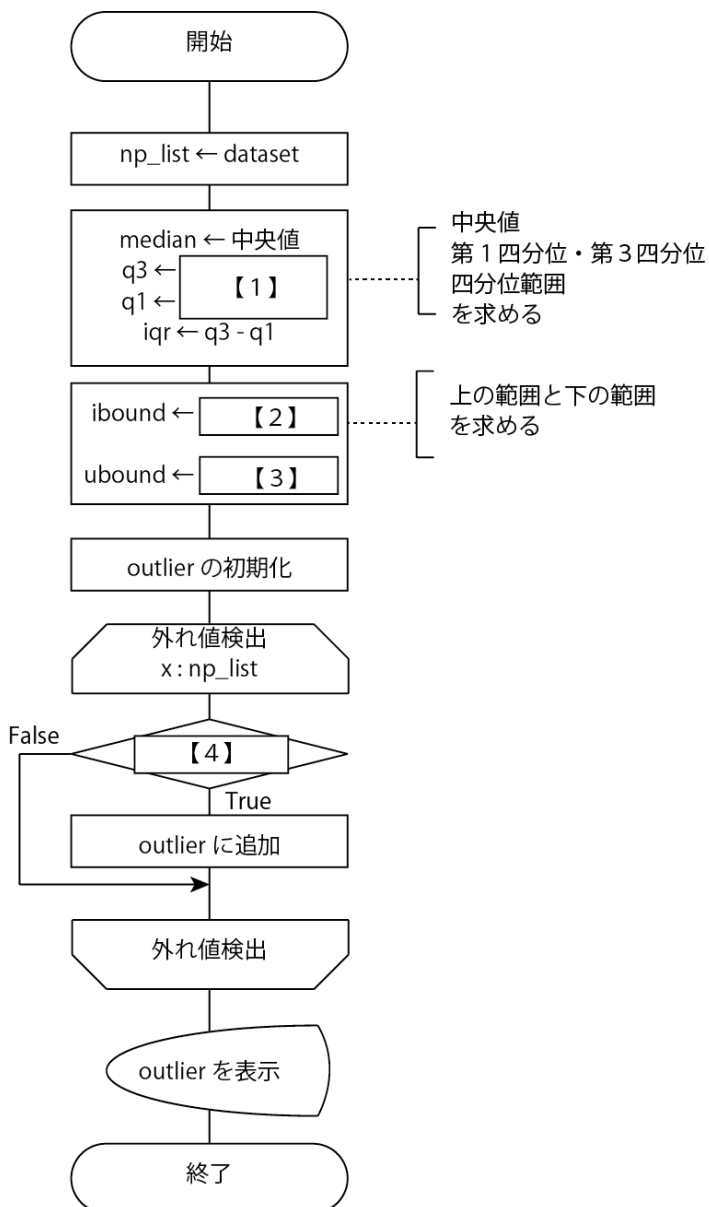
開始

np_list ← dataset

median ← 中央値
q3 ←
q1 ←
【1】
iqr ← q3 - q1

中央値
第１四分位・第３四分位
四分位範囲
を求める

ibound ← 【2】

ubound ← 【3】

上の範囲と下の範囲
を求める

outlier の初期化

外れ値検出
x : np_list

False
【4】
True

outlier に追加

外れ値検出

outlier を表示

終了